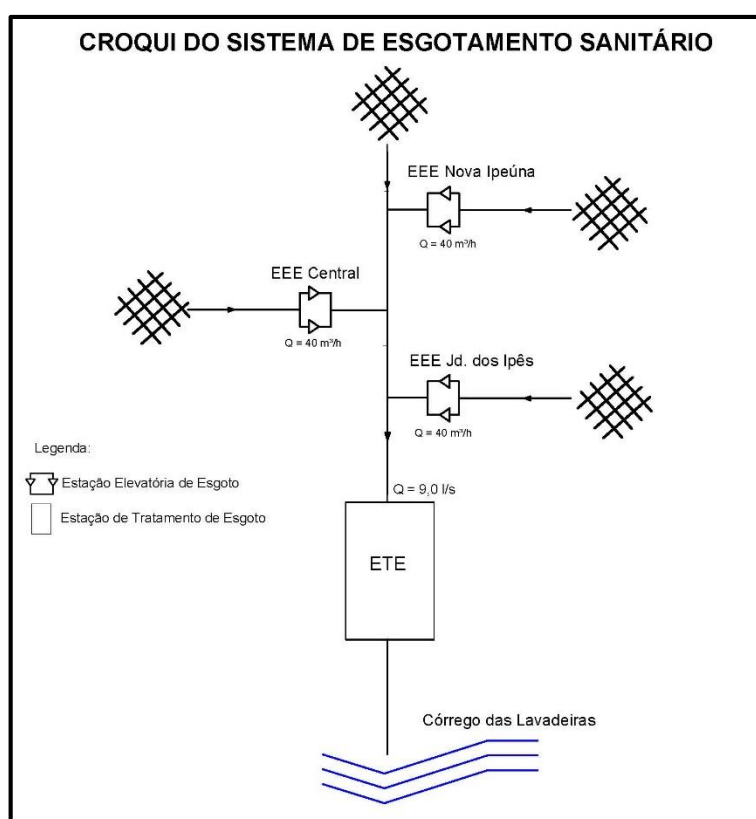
CROQUI DO SISTEMA DE ESGOTAMENTO SANITÁRIO

EEE Nova Ipeúna

Q = 40 m³/h

EEE Central

Q = 40 m³/h

EEE Jd. dos Ipês

Q = 40 m³/h

Legenda:

Estação Elevatória de Esgoto

Estação de Tratamento de Esgoto

Q = 9,0 l/s

ETE

Córrego das Lavadeiras